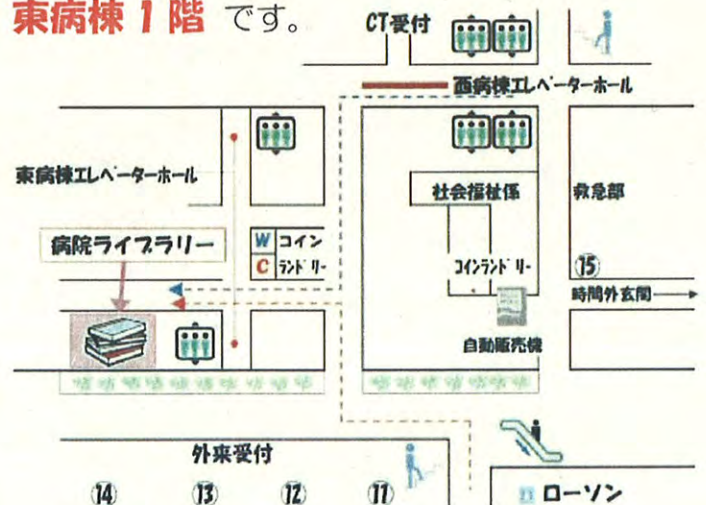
東病棟１階 です。

CT受付

西病棟エレベーターホール

東病棟エレベーターホール

社会福祉係

救急部

病院ライブラリー

W コイン
C ランドリー

コインランドリー

⑮

時間外玄関

自動販売機

外来受付

⑭ ⑬ ⑫ ⑪

ローソン